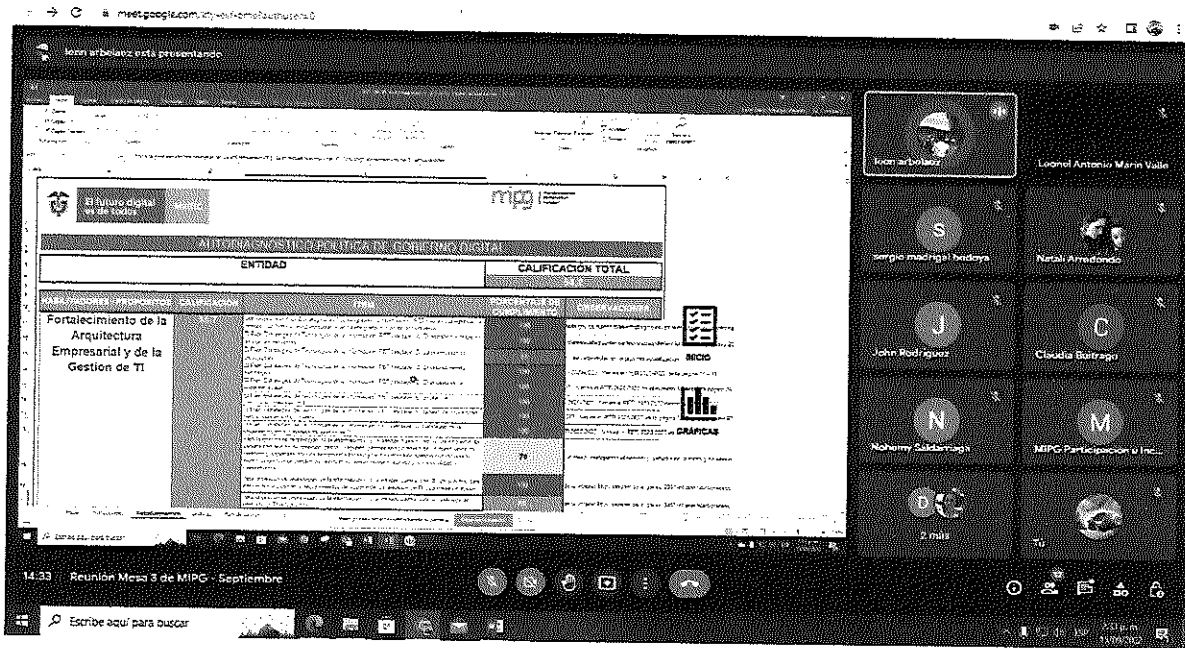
meet.google.com/

leon arbelaez está presentando

El futuro digital es de todos

mipg

AUTODIAGNÓSTICO POLÍTICA DE GOBIERNO DIGITAL

ENTIDAD

CALIFICACIÓN TOTAL

HABILITADORES PROPÓSITOS CALIFICACIÓN

ÍTEM

PORCENTAJE DE CUMPLIMIENTO

OBSERVACIONES

Fortalecimiento de la Arquitectura Empresarial y de la Gestion de TI

INICIO

GRÁFICAS

Escribe aquí para buscar

leon arbelaez

Leonel Antonio Marin Valle

S

sergio madrigal bedoya

Natali Arredondo

J

John Rodriguez

C

Claudia Buitrago

N

Nohemy Saldarriaga

M

MIPG Participación e Inci...

2 más

Tú

14:33 Reunión Mesa 3 de MIPG - Septiembre

Escribe aquí para buscar